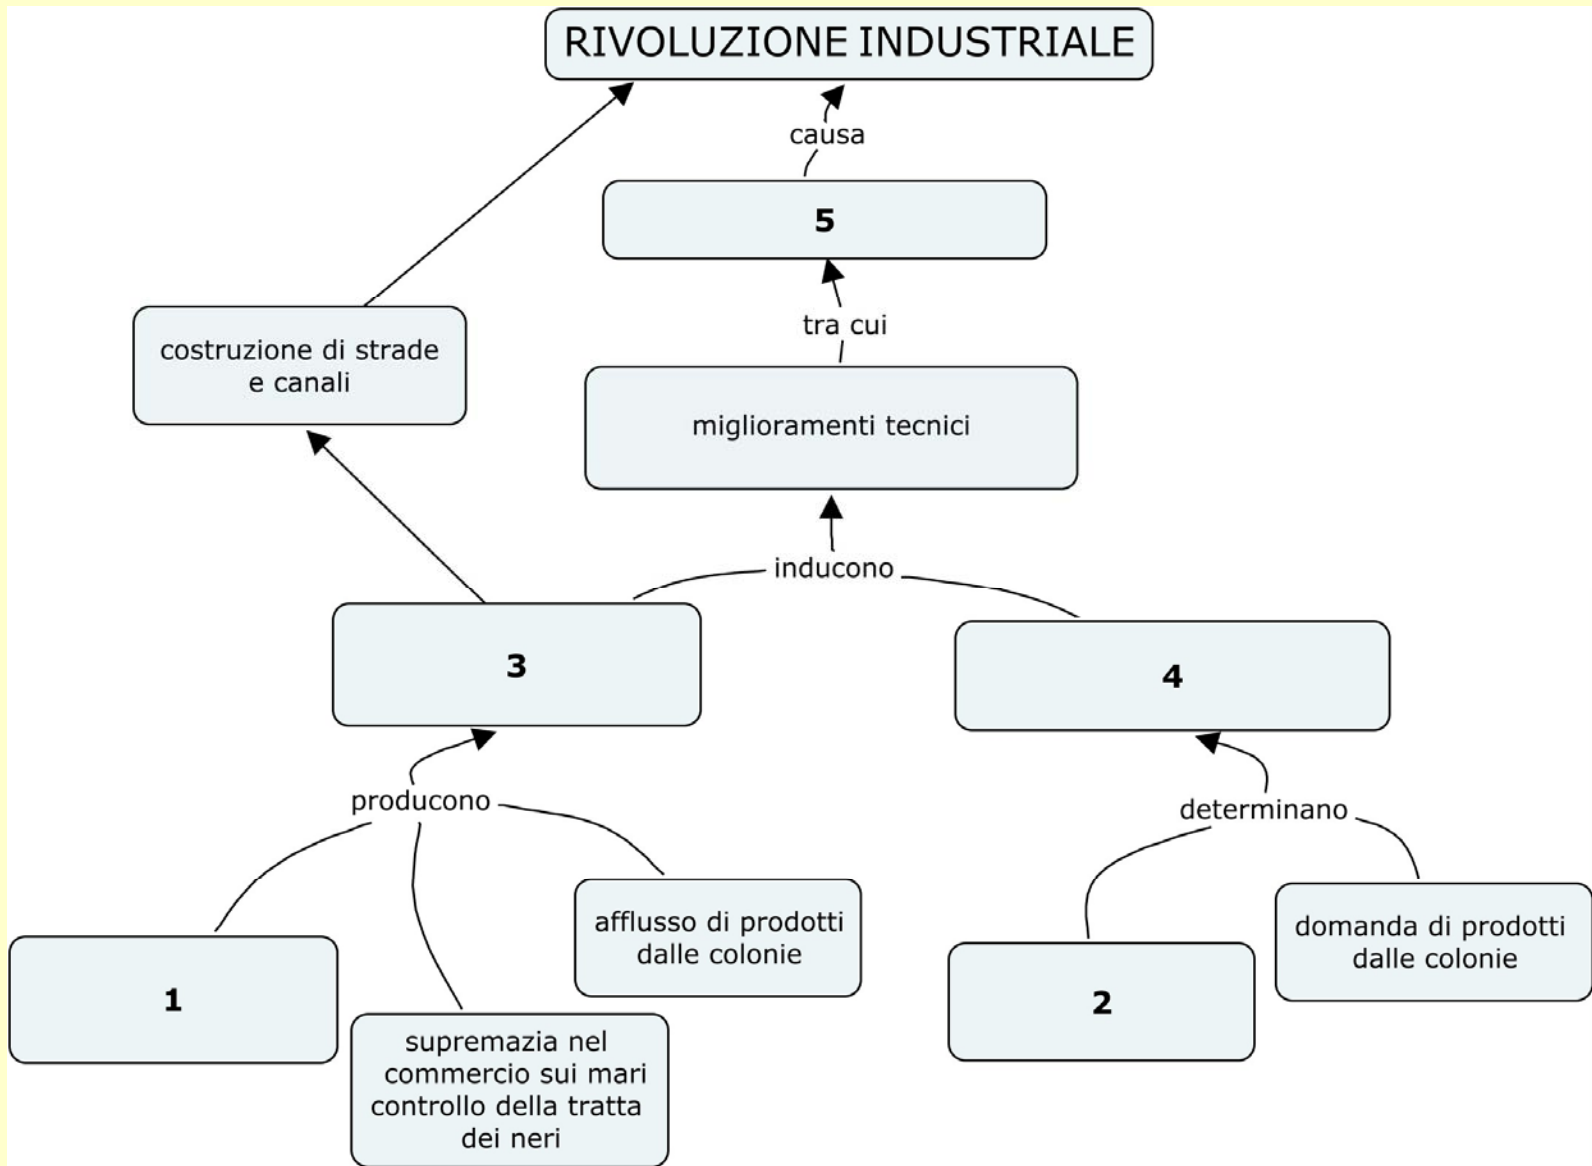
RIVOLUZIONE INDUSTRIALE

causa

5

tra cui

costruzione di strade e canali

miglioramenti tecnici

inducono

3

4

producono

determinano

1

supremazia nel commercio sui mari controllo della tratta dei neri

afflusso di prodotti dalle colonie

2

domanda di prodotti dalle colonie